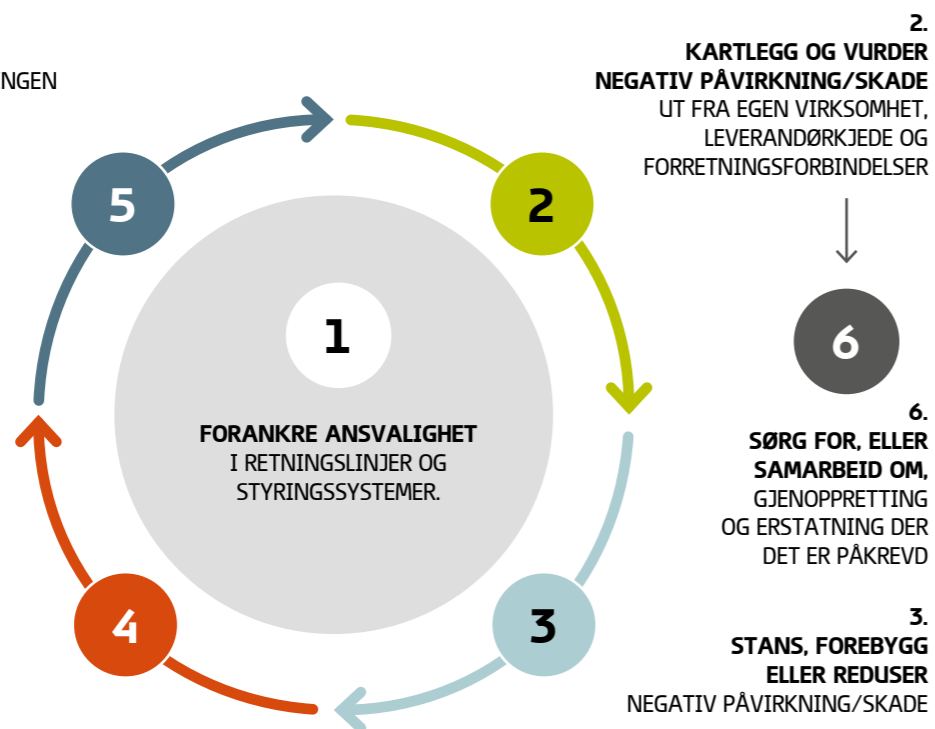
NGEN

2.
KARTLEGG OG VURDER NEGATIV PÅVIRKNING/SKADE
UT FRA EGEN VIRKSOMHET, LEVERANDØRKJEDE OG FORRETNINGSFORBINDELSER

5

2

1

FORANKRE ANSVALIGHET
I RETNINGSLINJER OG STYRINGSSYSTEMER.

6

6.
SØRG FOR, ELLER SAMARBEID OM,
GJENOPPRETTING OG ERSTATNING DER DET ER PÅKREVD

4

3

3.
STANS, FOREBYGG ELLER REDUSER
NEGATIV PÅVIRKNING/SKADE